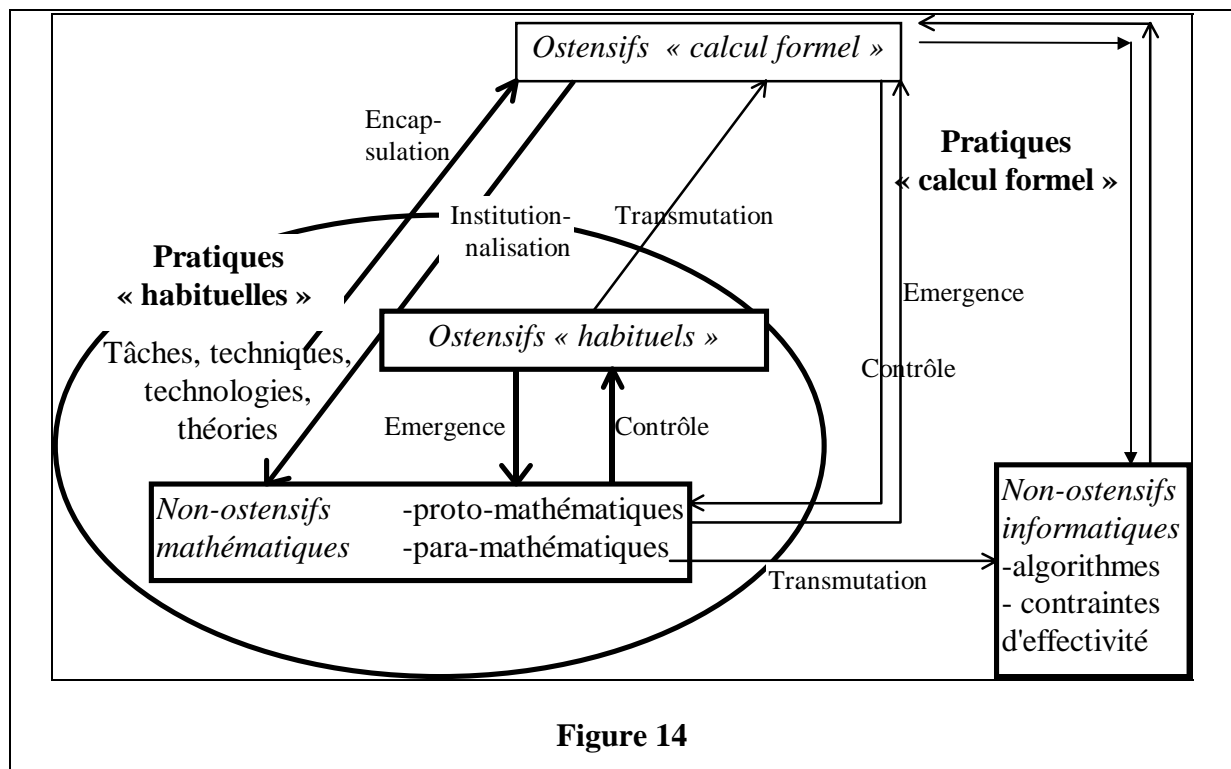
Ostensifs « calcul formel »

Encapsulation

Pratiques « calcul formel »

Institutionnalisation

Transmutation

Pratiques « habituelles »

Emergence

Tâches, techniques, technologies, théories

Ostensifs « habituels »

Contrôle

Emergence

Contrôle

Non-ostensifs mathématiques -proto-mathématiques -para-mathématiques

Non-ostensifs informatiques -algorithmes - contraintes d'effectivité

Transmutation

Figure 14